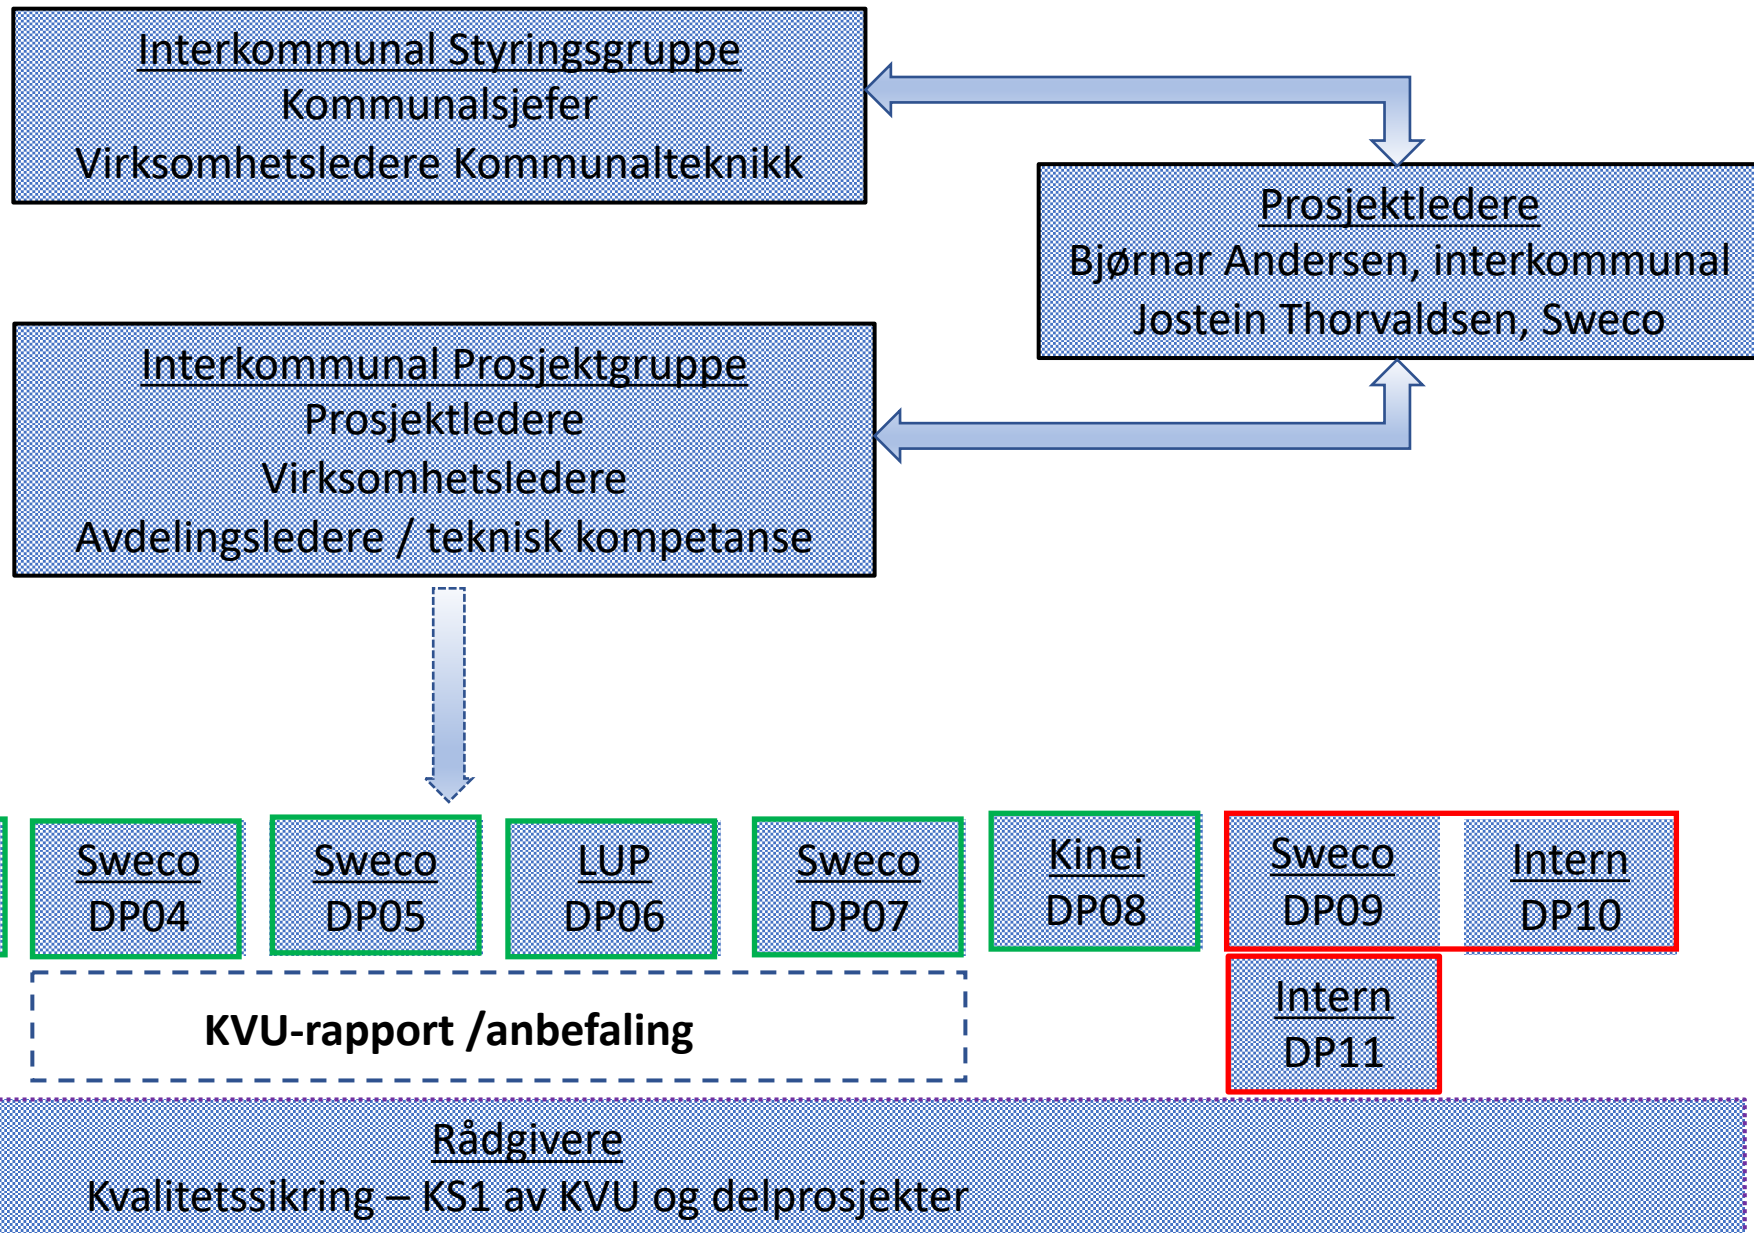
Interkommunal Styringsgruppe
Kommunalsjefer
Virksomhetsledere Kommunalteknikk

Prosjektledere
Bjørnar Andersen, interkommunal
Jostein Thorvaldsen, Sweco

Interkommunal Prosjektgruppe
Prosjektledere
Virksomhetsledere
Avdelingsledere / teknisk kompetanse

Sweco
DP04

Sweco
DP05

LUP
DP06

Sweco
DP07

Kinei
DP08

Sweco
DP09

Intern
DP10

Intern
DP11

KVU-rapport /anbefaling

Rådgivere
Kvalitetssikring – KS1 av KVU og delprosjekter